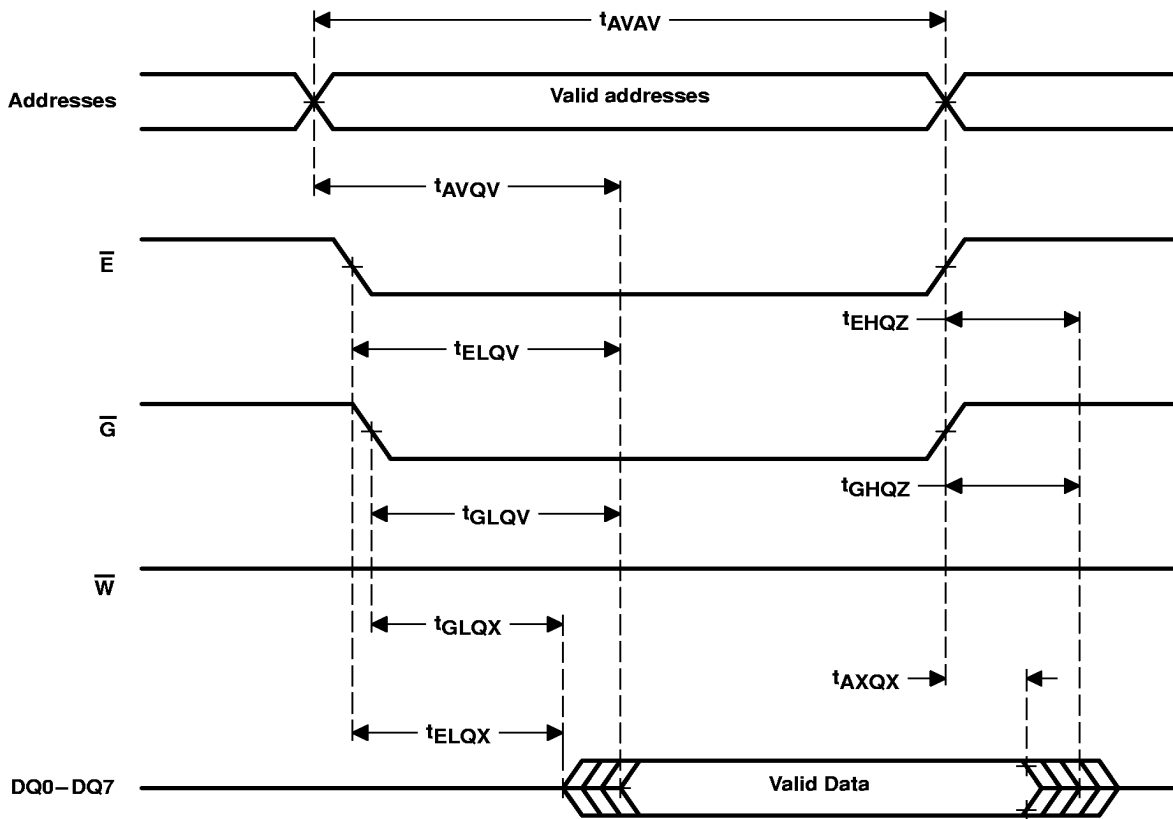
$t_{AVAV}$

Addresses

Valid addresses

$t_{AVQV}$

$\overline{E}$

$t_{EHQZ}$

$t_{ELQV}$

$\overline{G}$

$t_{GHQZ}$

$t_{GLQV}$

$\overline{W}$

$t_{GLQX}$

$t_{AXQX}$

$t_{ELQX}$

DQ0−DQ7

Valid Data